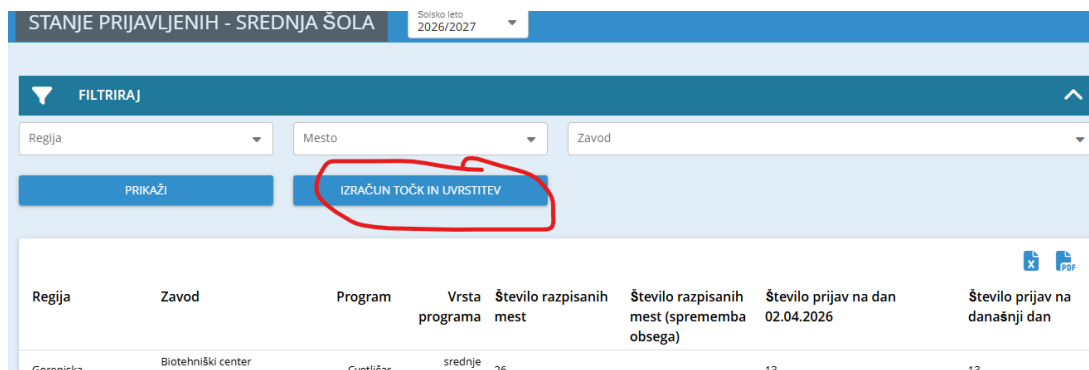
STANJE PRIJAVLJENIH - SREDNJA ŠOLA

Šolsko leto
2026/2027

FILTRIRAJ

Regija
Mesto
Zavod

PRIKAŽI
IZRAČUN TOČK IN UVRSTITEV

X
PDF

| Regija | Zavod | Program | Vrsta programa | Število razpisanih mest | Število razpisanih mest (sprememba obsega) | Število prijav na dan 02.04.2026 | Število prijav na današnji dan |
|---|---|---|---|---|---|---|---|
| Gori.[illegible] | Biotehniški center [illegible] | Cvetličar | srednje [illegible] | 26 | | 13 | 13 |